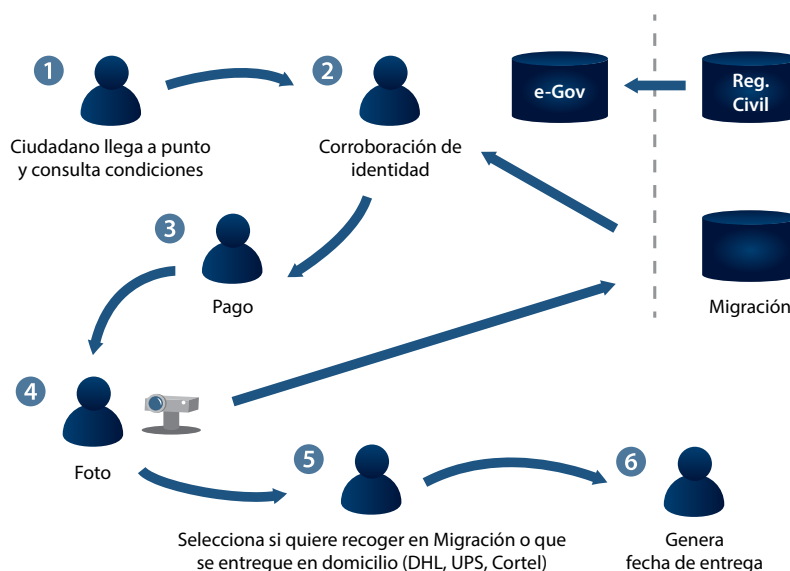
1
Ciudadano llega a punto y consulta condiciones

2
Corroboración de identidad

e-Gov

Reg. Civil

3
Pago

Migración

4
Foto

5
Selecciona si quiere recoger en Migración o que se entregue en domicilio (DHL, UPS, Cortel)

6
Genera fecha de entrega